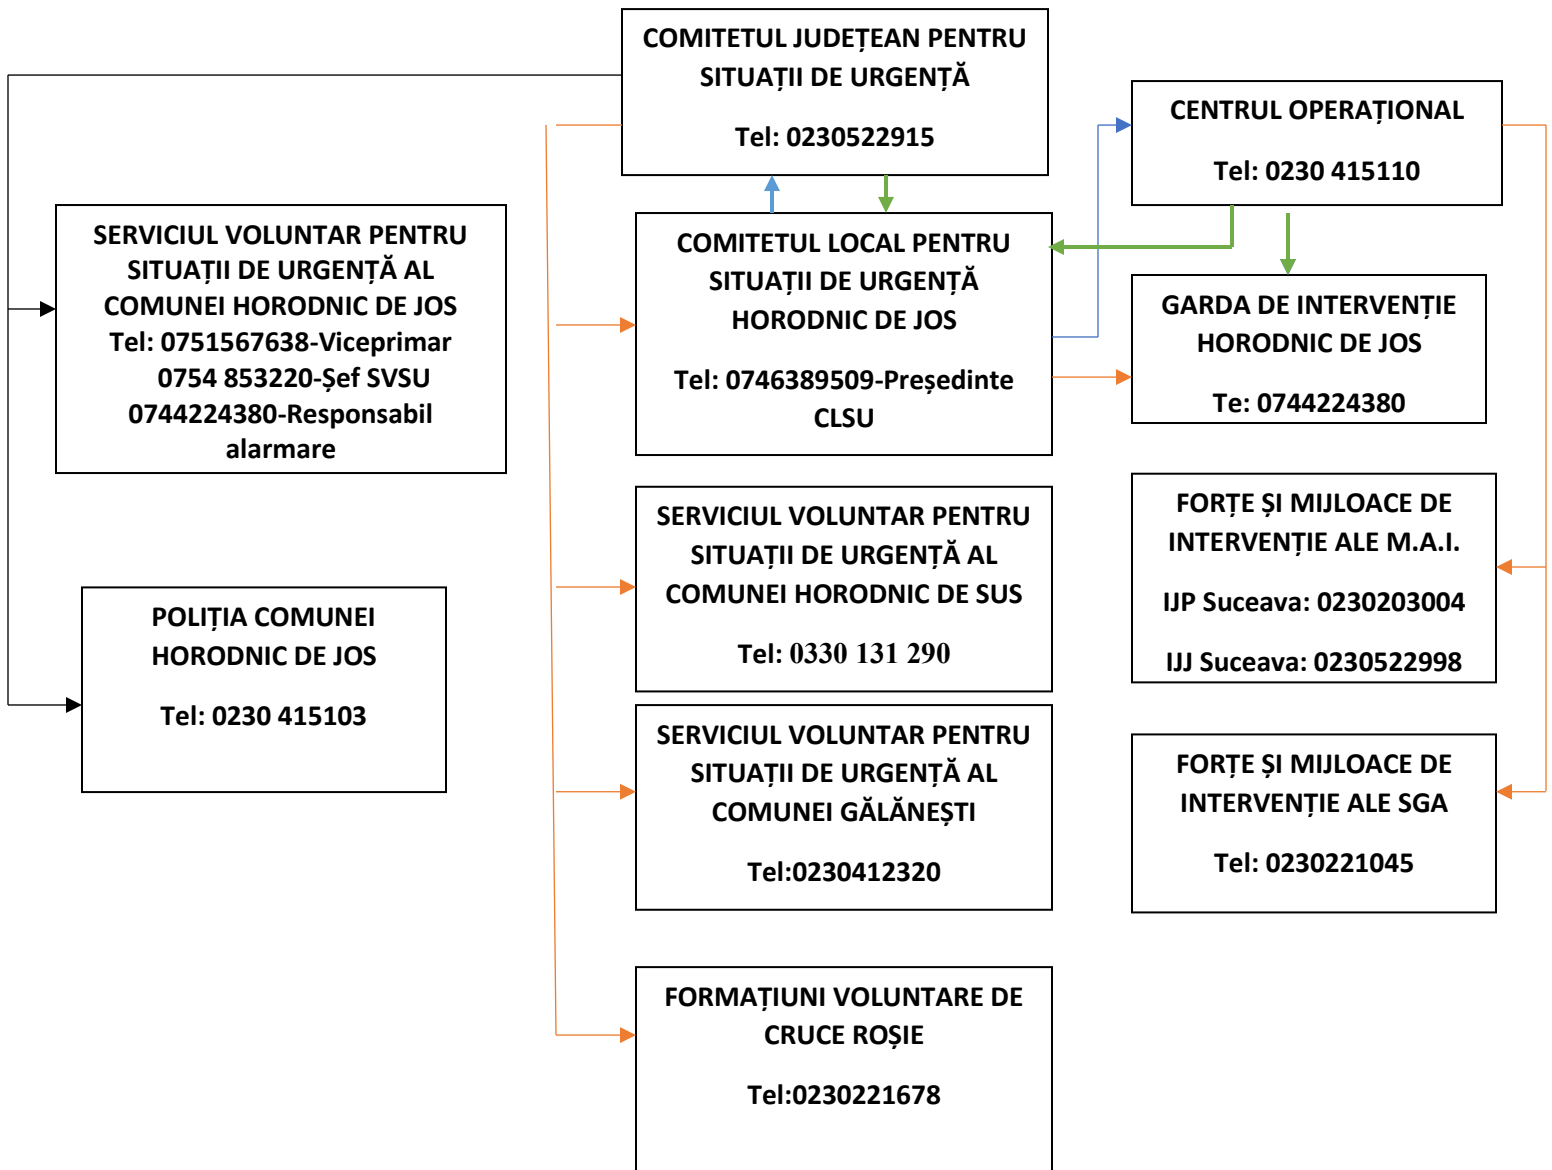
COMITETUL JUDEȚEAN PENTRU SITUAȚII DE URGENȚĂ

Tel: 0230522915

CENTRUL OPERAȚIONAL

Tel: 0230 415110

SERVICIUL VOLUNTAR PENTRU SITUAȚII DE URGENȚĂ AL COMUNEI HORODNIC DE JOS
Tel: 0751567638-Viceprimar
0754 853220-Șef SVSU
0744224380-Responsabil alarmare

COMITETUL LOCAL PENTRU SITUAȚII DE URGENȚĂ HORODNIC DE JOS

Tel: 0746389509-Președinte CLSU

GARDA DE INTERVENȚIE HORODNIC DE JOS

Te: 0744224380

SERVICIUL VOLUNTAR PENTRU SITUAȚII DE URGENȚĂ AL COMUNEI HORODNIC DE SUS

Tel: 0330 131 290

FORȚE ȘI MIJLOACE DE INTERVENȚIE ALE M.A.I.

IJP Suceava: 0230203004

IJJ Suceava: 0230522998

POLIȚIA COMUNEI HORODNIC DE JOS

Tel: 0230 415103

SERVICIUL VOLUNTAR PENTRU SITUAȚII DE URGENȚĂ AL COMUNEI GĂLĂNEȘTI

Tel:0230412320

FORȚE ȘI MIJLOACE DE INTERVENȚIE ALE SGA

Tel: 0230221045

FORMAȚIUNI VOLUNTARE DE CRUCE ROȘIE

Tel:0230221678